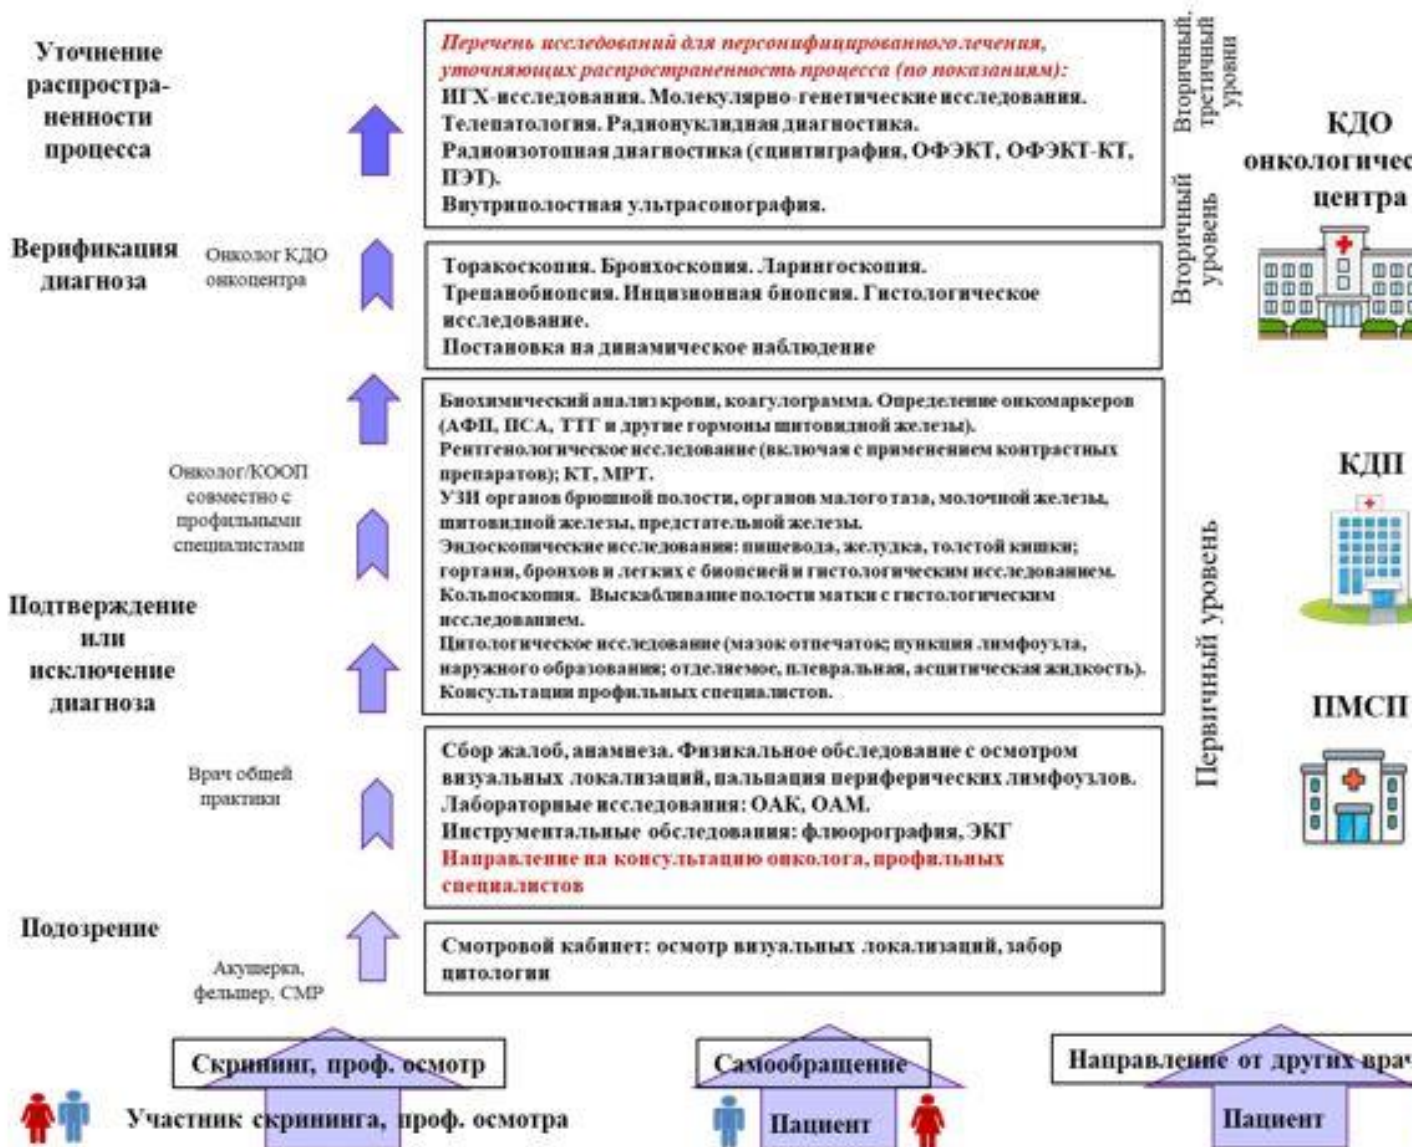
Уточнение распространенности процесса

Верификация диагноза

Онколог КДО онкоцентра

Онколог/КООП совместно с профильными специалистами

Подтверждение или исключение диагноза

Врач общей практики

Подозрение

Акушерка, фельдшер, СМР

Перечень исследований для персонифицированного лечения, уточняющих распространенность процесса (по показаниям):
ИГХ-исследования. Молекулярно-генетические исследования.
Телепатология. Радионуклидная диагностика.
Радиоизотопная диагностика (сцинтиграфия, ОФЭКТ, ОФЭКТ-КТ, ПЭТ).
Внутриполостная ультрасонография.

Торакоскопия. Бронхоскопия. Ларингоскопия.
Трепанобиопсия. Инцизионная биопсия. Гистологическое исследование.
Постановка на динамическое наблюдение

Биохимический анализ крови, коагулограмма. Определение онкомаркеров (АФП, ПСА, ТТГ и другие гормоны щитовидной железы).
Рентгенологическое исследование (включая с применением контрастных препаратов); КТ, МРТ.
УЗИ органов брюшной полости, органов малого таза, молочной железы, щитовидной железы, предстательной железы.
Эндоскопические исследования: пищевода, желудка, толстой кишки; гортани, бронхов и легких с биопсией и гистологическим исследованием.
Кольпоскопия. Выскабливание полости матки с гистологическим исследованием.
Цитологическое исследование (мазок отпечаток; пункция лимфоузла, наружного образования; отделяемое, плевральная, асцитическая жидкость).
Консультации профильных специалистов.

Сбор жалоб, анамнеза. Физикальное обследование с осмотром визуальных локализаций, пальпация периферических лимфоузлов.
Лабораторные исследования: ОАК, ОАМ.
Инструментальные обследования: флюорография, ЭКГ
Направление на консультацию онколога, профильных специалистов

Смотровой кабинет: осмотр визуальных локализаций, забор цитологии

Вторичный, третичный уровни

Вторичный уровень

Первичный уровень

КДО онкологичес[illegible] центра

КДП

ПМСП

Скрининг, проф. осмотр

Самообращение

Направление от других врач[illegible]

Участник скрининга, проф. осмотра

Пациент

Пациент